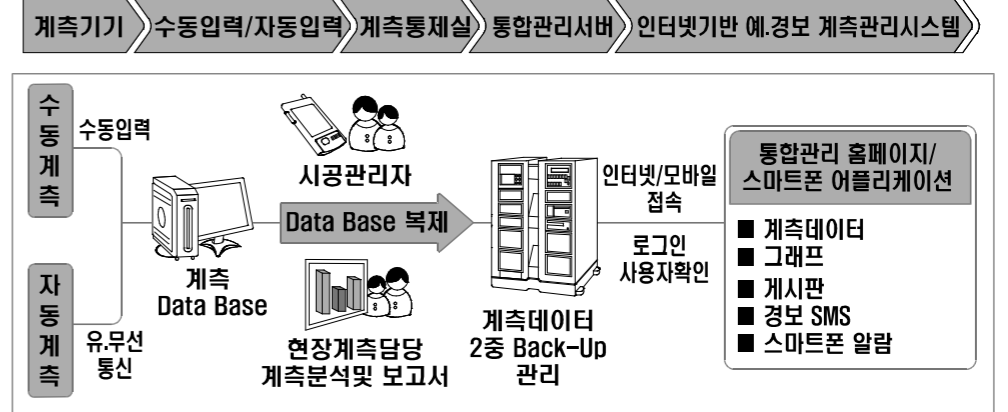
계측기기 수동입력/자동입력 계측통제실 통합관리서버 인터넷기반 예.경보 계측관리시스템

수동계측

수동입력

자동계측

유.무선 통신

계측 Data Base

시공관리자

Data Base 복제

현장계측담당 계측분석및 보고서

계측데이터 2중 Back-Up 관리

인터넷/모바일 접속

로그인 사용자확인

통합관리 홈페이지/ 스마트폰 어플리케이션

■ 계측데이터
■ 그래프
■ 게시판
■ 경보 SMS
■ 스마트폰 알람